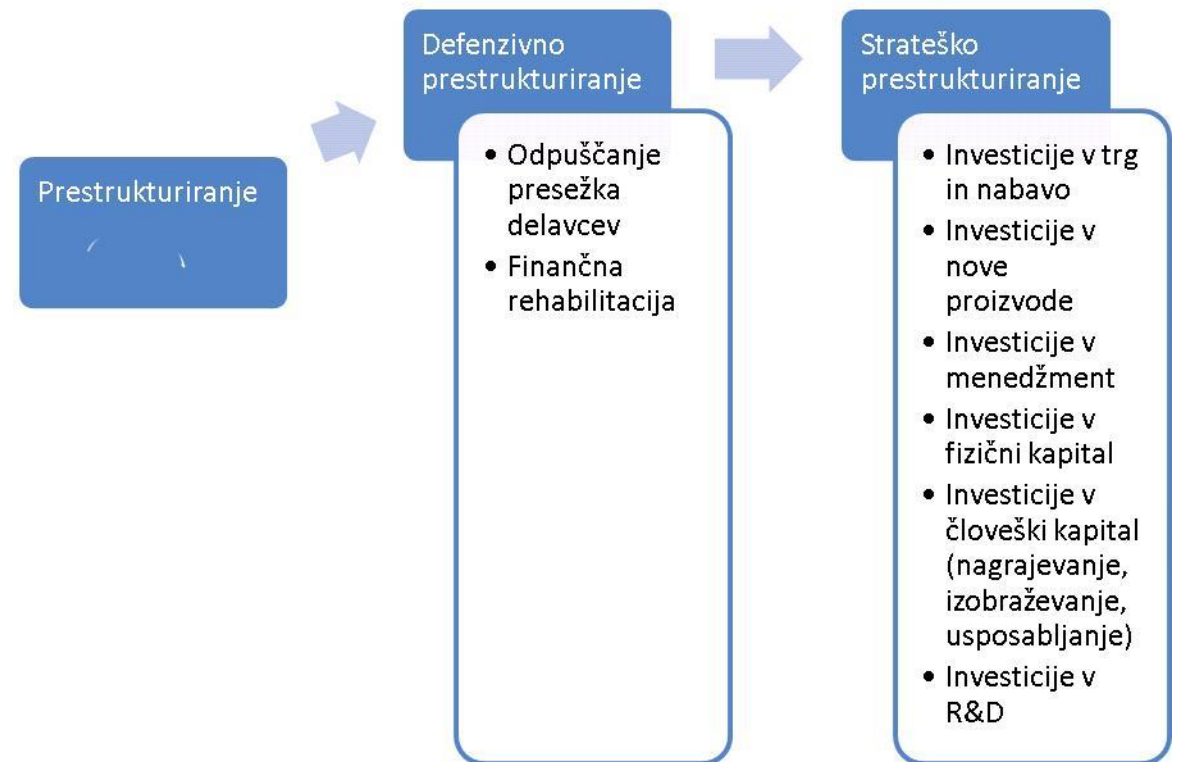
Prestrukturiranje

Defenzivno prestrukturiranje

- Odpuščanje presežka delavcev
- Finančna rehabilitacija

Strateško prestrukturiranje

- Investicije v trg in nabavo
- Investicije v nove proizvode
- Investicije v menedžment
- Investicije v fizični kapital
- Investicije v človeški kapital (nagrajevanje, izobraževanje, usposabljanje)
- Investicije v R&D